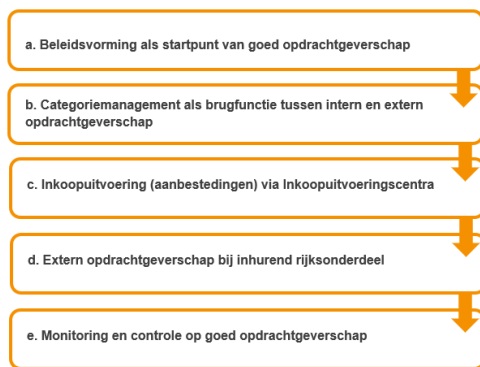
a. Beleidsvorming als startpunt van goed opdrachtgeverschap

b. Categoriemanagement als brugfunctie tussen intern en extern opdrachtgeverschap

c. Inkoopuitvoering (aanbestedingen) via Inkoopuitvoeringscentra

d. Extern opdrachtgeverschap bij inhurend rijksonderdeel

e. Monitoring en controle op goed opdrachtgeverschap